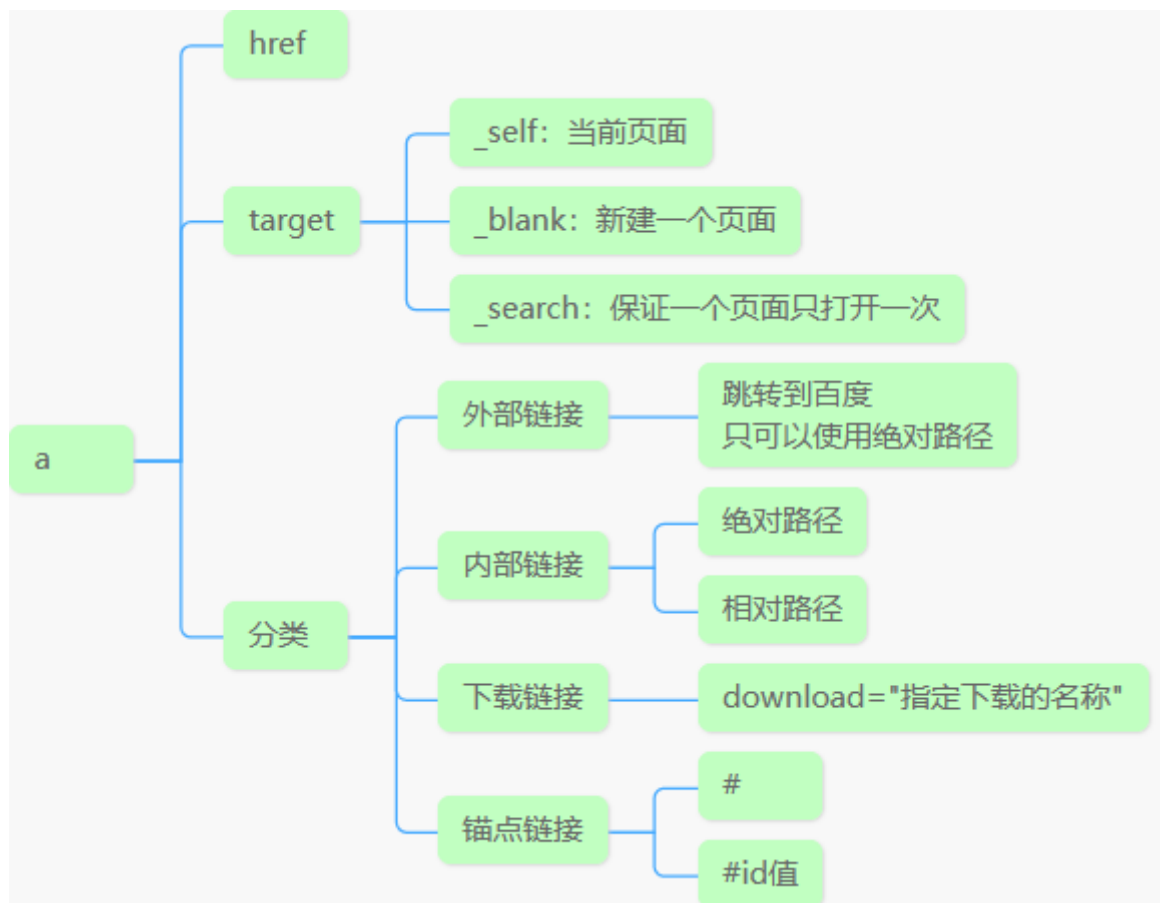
a

href

target

_self：当前页面

_blank：新建一个页面

_search：保证一个页面只打开一次

分类

外部链接

跳转到百度
只可以使用绝对路径

内部链接

绝对路径

相对路径

下载链接

download="指定下载的名称"

锚点链接

#

#id值